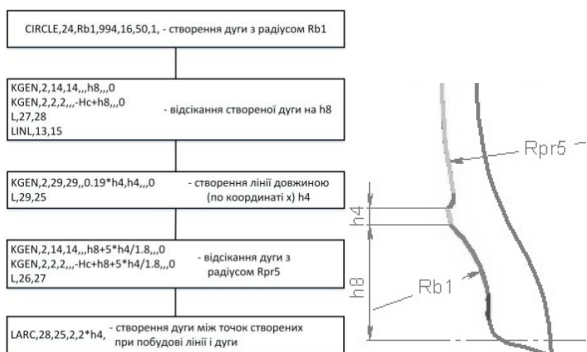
CIRCLE,24,Rb1,994,16,50,1, - створення дуги з радіусом Rb1

KGEN,2,14,14,,,h8,,,0
KGEN,2,2,2,,,-Hc+h8,,,0
L,27,28
LINL,13,15
- відсікання створеної дуги на h8

KGEN,2,29,29,,0.19*h4,h4,,,0
L,29,25
- створення лінії довжиною (по координаті x) h4

KGEN,2,14,14,,,h8+5*h4/1.8,,,0
KGEN,2,2,2,,,-Hc+h8+5*h4/1.8,,,0
L,26,27
- відсікання дуги з радіусом Rpr5

LARC,28,25,2,2*h4, - створення дуги між точок створених при побудові лінії і дуги

Rpr5
h4
h8
Rb1